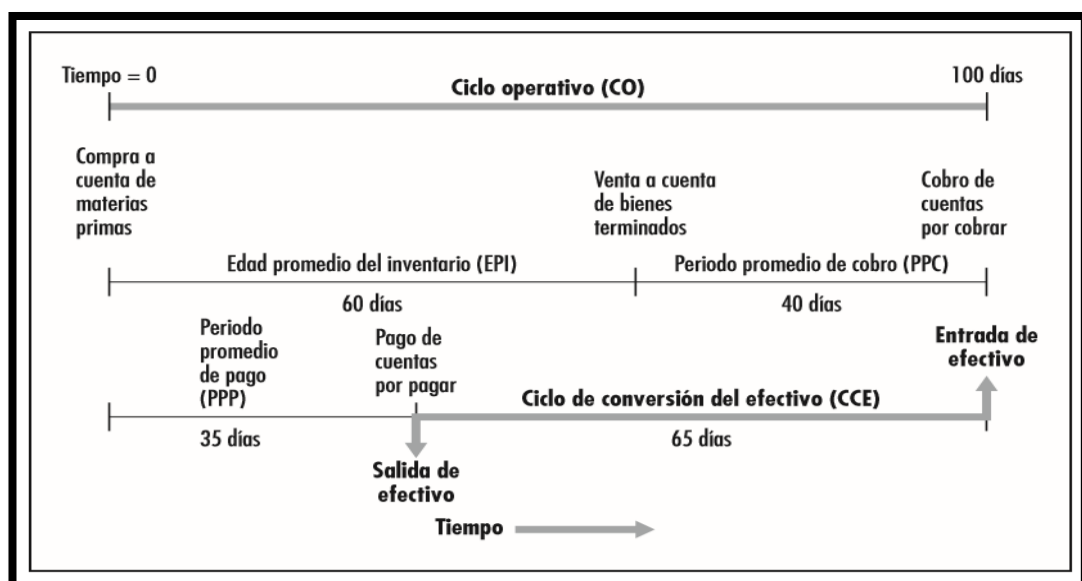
Tiempo = 0

Ciclo operativo (CO)

100 días

Compra a cuenta de materias primas

Venta a cuenta de bienes terminados

Cobro de cuentas por cobrar

Edad promedio del inventario (EPI)

Periodo promedio de cobro (PPC)

60 días

40 días

Periodo promedio de pago (PPP)

Pago de cuentas por pagar

Entrada de efectivo

Ciclo de conversión del efectivo (CCE)

35 días

65 días

Salida de efectivo

Tiempo